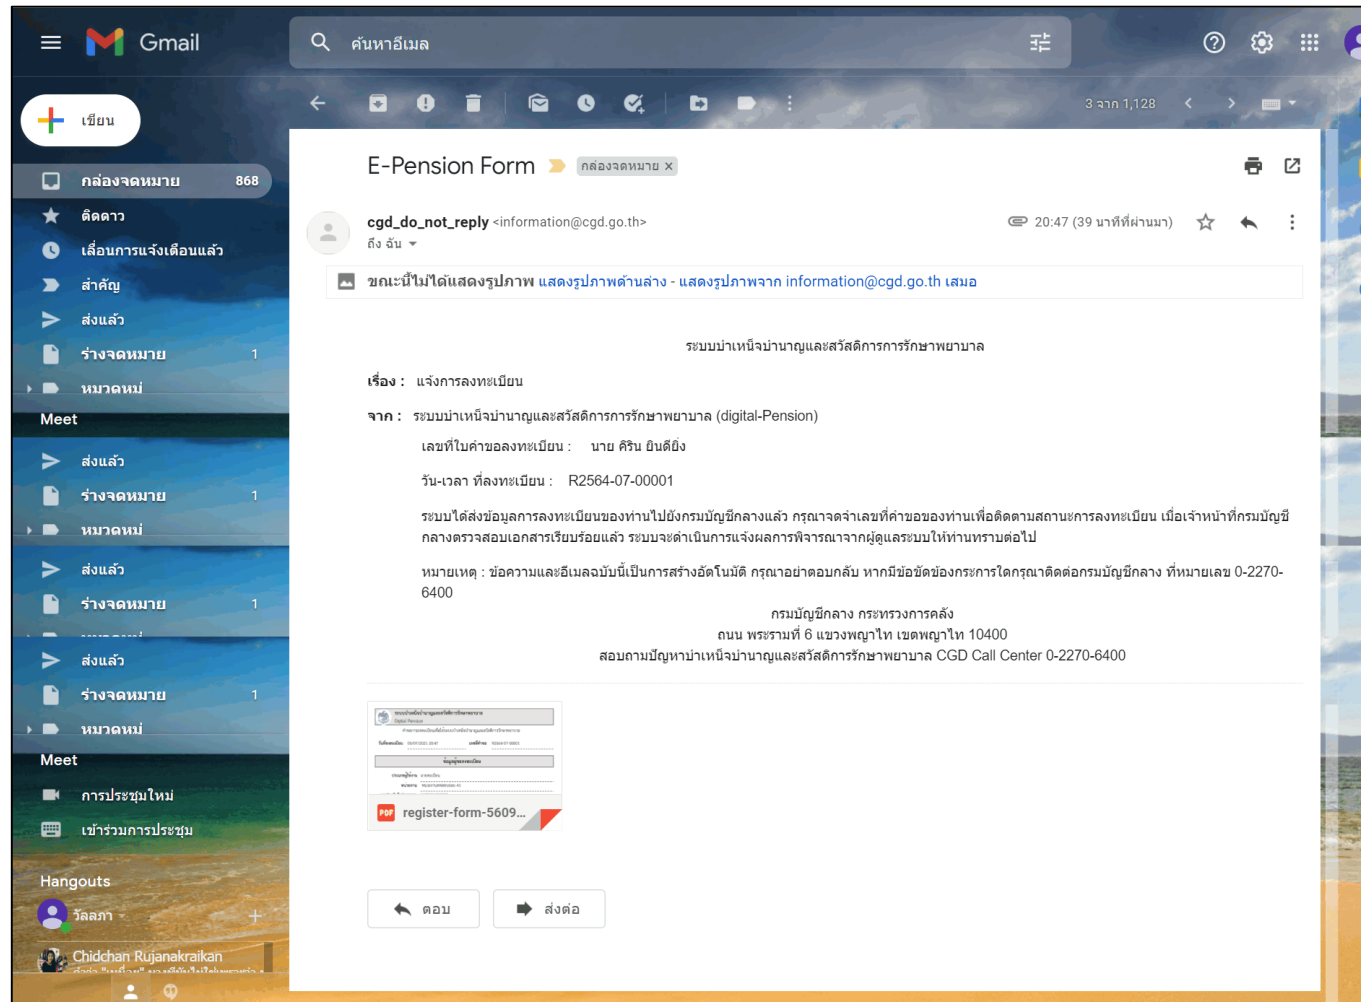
Gmail

ค้นหาอีเมล

เขียน

กล่องจดหมาย 868
ติดดาว
เลื่อนการแจ้งเตือนแล้ว
สำคัญ
ส่งแล้ว
ร่างจดหมาย 1
หมวดหมู่

Meet

ส่งแล้ว
ร่างจดหมาย 1
หมวดหมู่
ส่งแล้ว
ร่างจดหมาย 1
ส่งแล้ว
ร่างจดหมาย 1
หมวดหมู่

Meet
การประชุมใหม่
เข้าร่วมการประชุม

Hangouts
วัลลภา
Chidchan Rujanakraikan

3 จาก 1,128

E-Pension Form กล่องจดหมาย ×

cgd_do_not_reply <information@cgd.go.th>
ถึง ฉัน

20:47 (39 นาทีที่ผ่านมา)

ขณะนี้ไม่ได้แสดงรูปภาพ แสดงรูปภาพด้านล่าง - แสดงรูปภาพจาก information@cgd.go.th เสมอ

ระบบบำเหน็จบำนาญและสวัสดิการการรักษาพยาบาล

เรื่อง : แจ้งการลงทะเบียน

จาก : ระบบบำเหน็จบำนาญและสวัสดิการการรักษาพยาบาล (digital-Pension)

เลขที่ใบคำขอลงทะเบียน : นาย คิริน ยินดียิ่ง

วัน-เวลา ที่ลงทะเบียน : R2564-07-00001

ระบบได้ส่งข้อมูลการลงทะเบียนของท่านไปยังกรมบัญชีกลางแล้ว กรุณาจดจำเลขที่คำขอของท่านเพื่อติดตามสถานะการลงทะเบียน เมื่อเจ้าหน้าที่กรมบัญชีกลางตรวจสอบเอกสารเรียบร้อยแล้ว ระบบจะดำเนินการแจ้งผลการพิจารณาจากผู้ดูแลระบบให้ท่านทราบต่อไป

หมายเหตุ : ข้อความและอีเมลฉบับนี้เป็นการสร้างอัตโนมัติ กรุณาอย่าตอบกลับ หากมีข้อขัดข้องกระการใดกรุณาติดต่อกรมบัญชีกลาง ที่หมายเลข 0-2270-6400

กรมบัญชีกลาง กระทรวงการคลัง
ถนน พระรามที่ 6 แขวงพญาไท เขตพญาไท 10400
สอบถามปัญหาบำเหน็จบำนาญและสวัสดิการรักษาพยาบาล CGD Call Center 0-2270-6400

register-form-5609...

ตอบ
ส่งต่อ